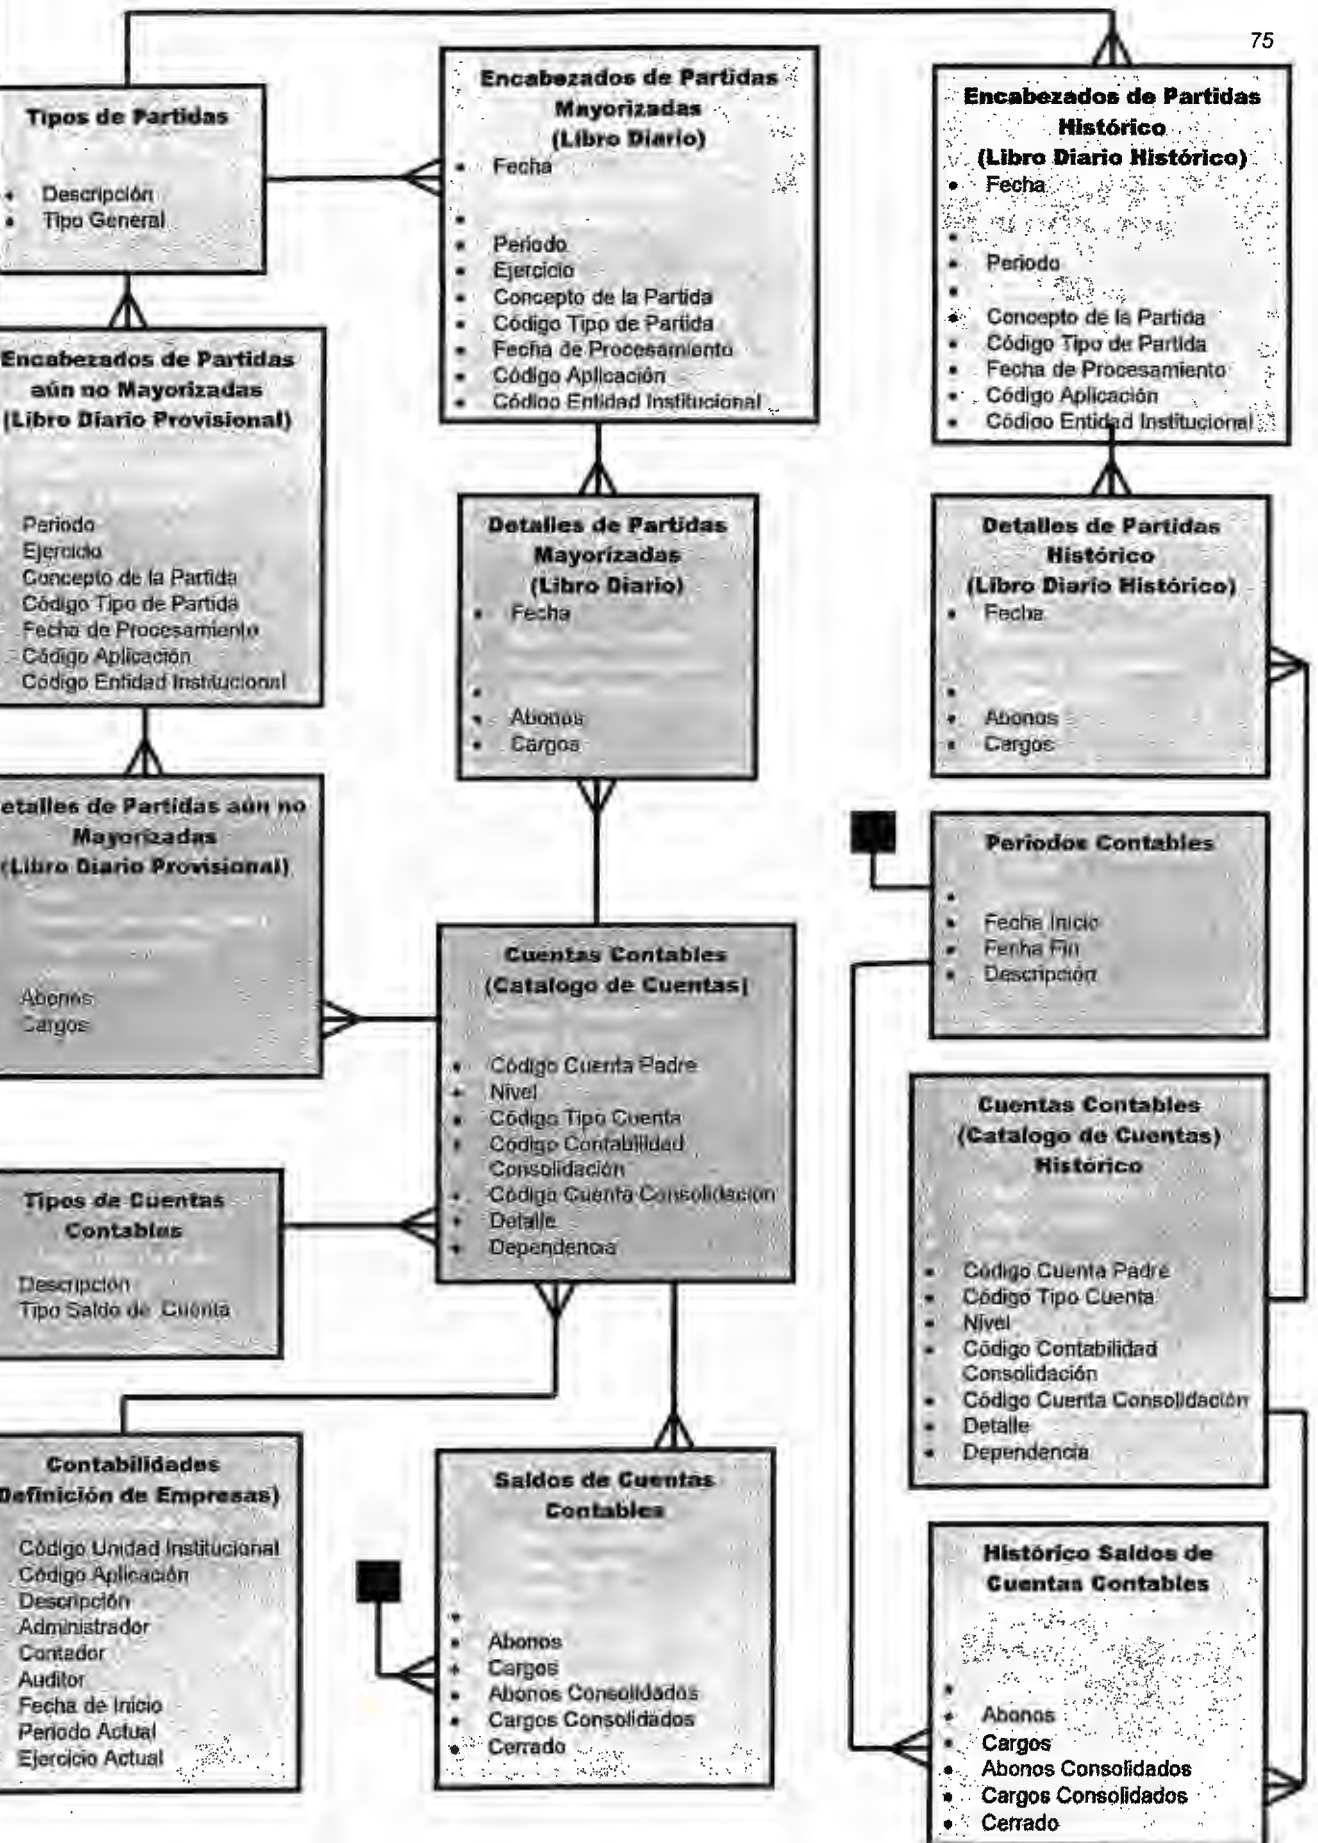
75

Tipos de Partidas

- Descripción
- Tipo General

Encabezados de Partidas Mayorizadas (Libro Diario)

- Fecha
- 
- Periodo
- Ejercicio
- Concepto de la Partida
- Código Tipo de Partida
- Fecha de Procesamiento
- Código Aplicación
- Código Entidad Institucional

Encabezados de Partidas Histórico (Libro Diario Histórico)

- Fecha
- 
- Periodo
- 
- Concepto de la Partida
- Código Tipo de Partida
- Fecha de Procesamiento
- Código Aplicación
- Código Entidad Institucional

Encabezados de Partidas aún no Mayorizadas (Libro Diario Provisional)

Periodo
Ejercicio
Concepto de la Partida
Código Tipo de Partida
Fecha de Procesamiento
Código Aplicación
Código Entidad Institucional

Detalles de Partidas Mayorizadas (Libro Diario)

- Fecha
- 
- Abonos
- Cargos

Detalles de Partidas Histórico (Libro Diario Histórico)

- Fecha
- 
- Abonos
- Cargos

etalles de Partidas aún no Mayorizadas (Libro Diario Provisional)

Abonos
Cargos

Periodos Contables

- 
- Fecha Inicio
- Fecha Fin
- Descripción

Cuentas Contables (Catalogo de Cuentas)

- Código Cuenta Padre
- Nivel
- Código Tipo Cuenta
- Código Contabilidad Consolidación
- Código Cuenta Consolidación
- Detalle
- Dependencia

Cuentas Contables (Catalogo de Cuentas) Histórico

- Código Cuenta Padre
- Código Tipo Cuenta
- Nivel
- Código Contabilidad Consolidación
- Código Cuenta Consolidación
- Detalle
- Dependencia

Tipos de Cuentas Contables

Descripción
Tipo Saldo de Cuenta

Contabilidades
Definición de Empresas)

Código Unidad Institucional
Código Aplicación
Descripción
Administrador
Contador
Auditor
Fecha de Inicio
Periodo Actual
Ejercicio Actual

Saldos de Cuentas Contables

- 
- Abonos
- Cargos
- Abonos Consolidados
- Cargos Consolidados
- Cerrado

Histórico Saldos de Cuentas Contables

- 
- Abonos
- Cargos
- Abonos Consolidados
- Cargos Consolidados
- Cerrado